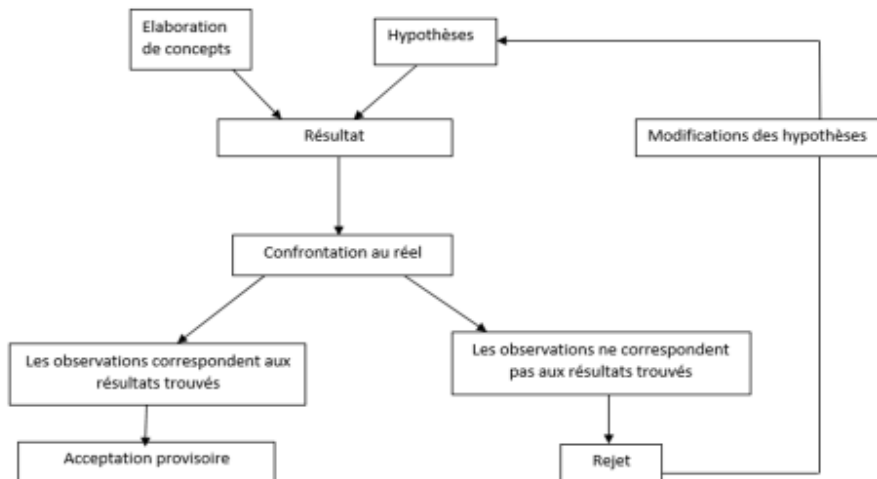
Elaboration de concepts

Hypothèses

Résultat

Modifications des hypothèses

Confrontation au réel

Les observations correspondent aux résultats trouvés

Les observations ne correspondent pas aux résultats trouvés

Acceptation provisoire

Rejet